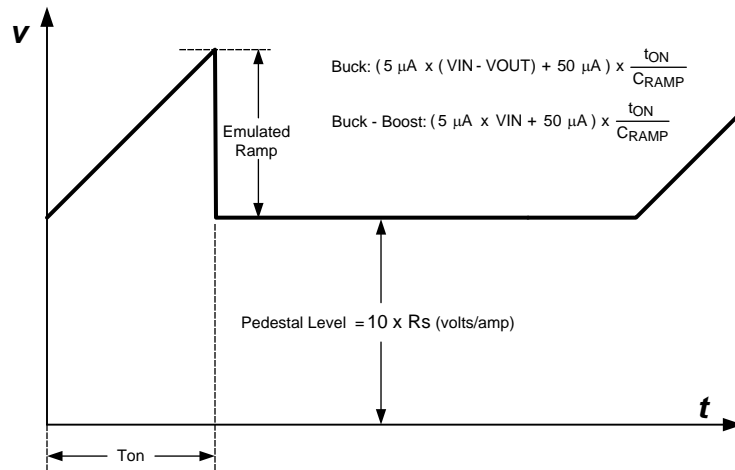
v

Emulated Ramp

Buck: ( 5 $\mu$A x ( VIN - VOUT) + 50 $\mu$A ) x $\frac{t_{ON}}{C_{RAMP}}$

Buck - Boost: ( 5 $\mu$A x VIN + 50 $\mu$A ) x $\frac{t_{ON}}{C_{RAMP}}$

Pedestal Level = 10 x Rs (volts/amp)

t

Ton